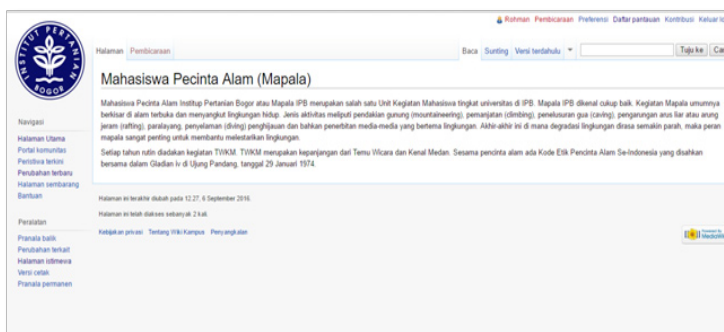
Rohman Pembicaraan Preferensi Daftar pantauan Kontribusi Keluar log

INSTITUT PERTANIAN BOGOR

Halaman Pembicaraan

Baca Sunting Versi terdahulu

Tuju ke Cari

Mahasiswa Pecinta Alam (Mapala)

Mahasiswa Pecinta Alam Institup Pertanian Bogor atau Mapala IPB merupakan salah satu Unit Kegiatan Mahasiswa tingkat universitas di IPB. Mapala IPB dikenal cukup baik. Kegiatan Mapala umumnya berkisar di alam terbuka dan menyangkut lingkungan hidup. Jenis aktivitas meliputi pendakian gunung (mountaineering), pemanjatan (climbing), penelusuran gua (caving), pengarungan arus liar atau arung jeram (rafting), paralayang, penyelaman (diving) penghijauan dan bahkan penerbitan media-media yang bertema lingkungan. Akhir-akhir ini di mana degradasi lingkungan dirasa semakin parah, maka peran mapala sangat penting untuk membantu melestarikan lingkungan.

Setiap tahun rutin diadakan kegiatan TWKM. TWKM merupakan kepanjangan dari Temu Wicara dan Kenal Medan. Sesama pencinta alam ada Kode Etik Pencinta Alam Se-Indonesia yang disahkan bersama dalam Gladian iv di Ujung Pandang, tanggal 29 Januari 1974.

Navigasi
Halaman Utama
Portal komunitas
Peristiwa terkini
Perubahan terbaru
Halaman sembarang
Bantuan

Peralatan
Pranala balik
Perubahan terkait
Halaman istimewa
Versi cetak
Pranala permanen

Halaman ini terakhir diubah pada 12.27, 6 September 2016.

Halaman ini telah diakses sebanyak 2 kali.

Kebijakan privasi Tentang Wiki Kampus Penyangkalan

Powered by MediaWiki